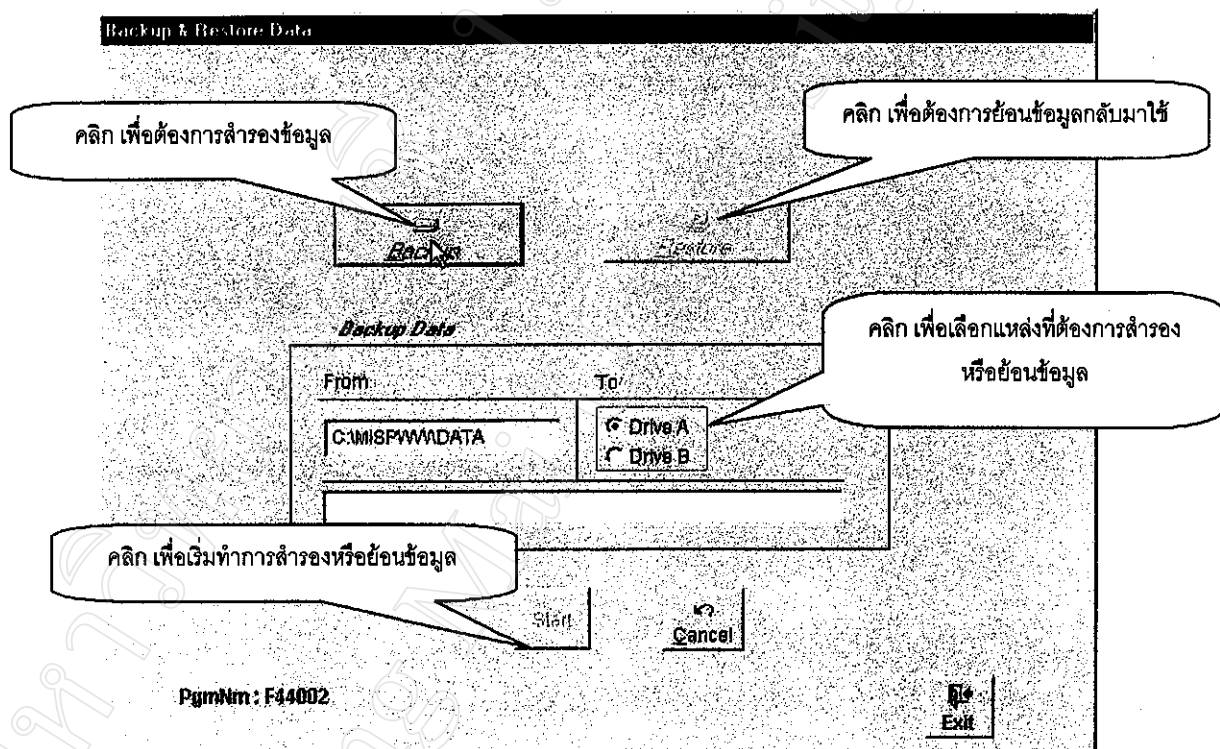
Backup & Restore Data

คลิก เพื่อต้องการสำรองข้อมูล

คลิก เพื่อต้องการย้อนข้อมูลกลับมาใช้

Backup

Restore

Backup Data

คลิก เพื่อเลือกแหล่งที่ต้องการสำรอง หรือย้อนข้อมูล

From

To

C:\MISPWW\DATA

Drive A

Drive B

คลิก เพื่อเริ่มทำการสำรองหรือย้อนข้อมูล

Start

Cancel

PgmNm : F44002

Exit